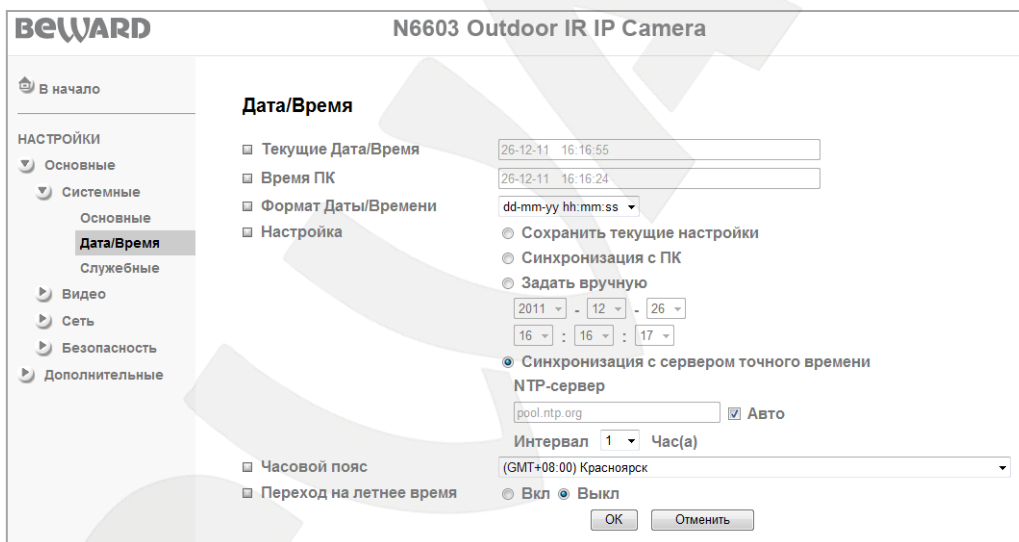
BEWARD

N6603 Outdoor IR IP Camera

В начало

НАСТРОЙКИ

Основные

Системные

Основные

Дата/Время

Служебные

Видео

Сеть

Безопасность

Дополнительные

Дата/Время

Текущие Дата/Время 26-12-11 16:16:55

Время ПК 26-12-11 16:16:24

Формат Даты/Времени dd-mm-yy hh:mm:ss

Настройка

Сохранить текущие настройки

Синхронизация с ПК

Задать вручную

2011 - 12 - 26

16 : 16 : 17

Синхронизация с сервером точного времени

NTP-сервер

pool.ntp.org Авто

Интервал 1 Час(а)

Часовой пояс (GMT+08:00) Красноярск

Переход на летнее время Вкл Выкл

OK Отменить